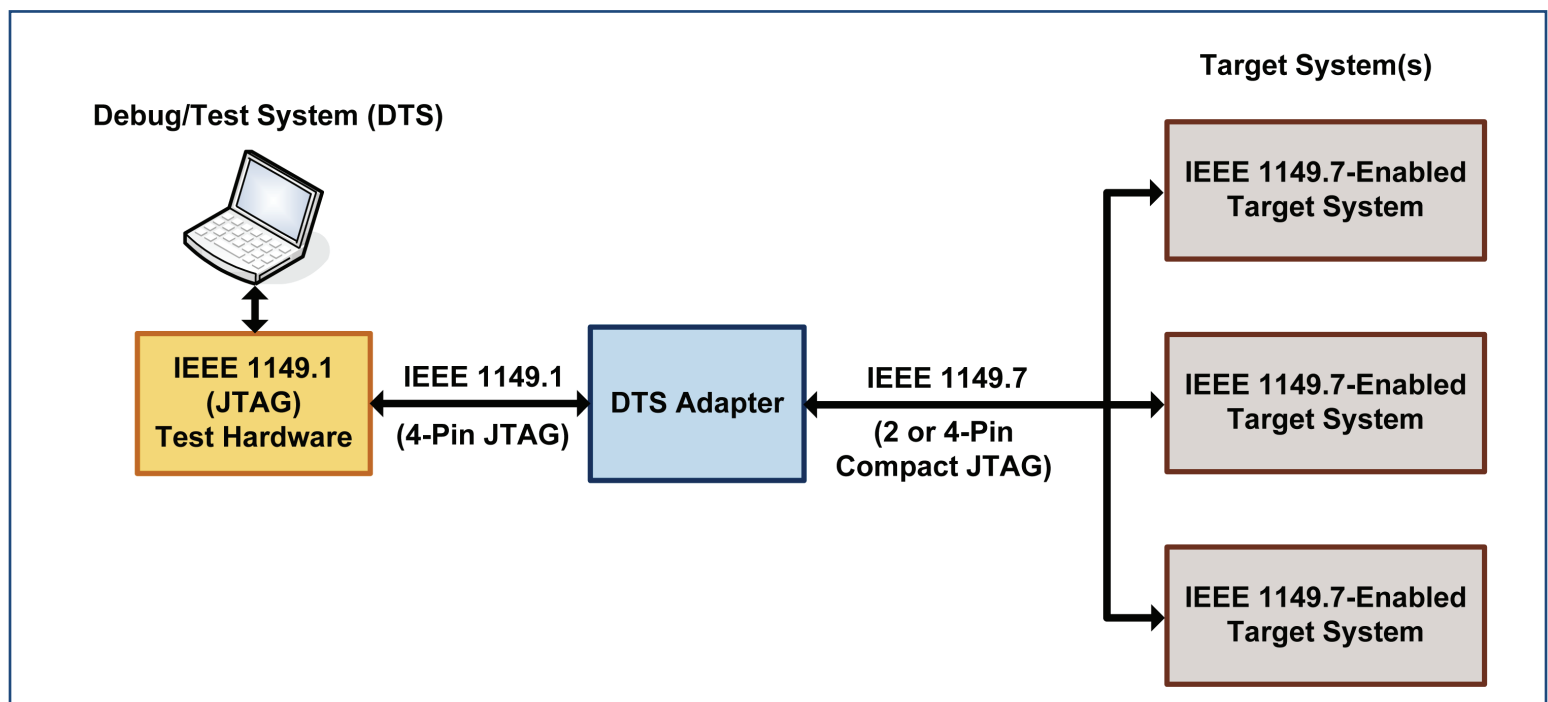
Target System(s)

Debug/Test System (DTS)

IEEE 1149.7-Enabled Target System

IEEE 1149.1 (JTAG) Test Hardware

IEEE 1149.1

(4-Pin JTAG)

DTS Adapter

IEEE 1149.7

(2 or 4-Pin Compact JTAG)

IEEE 1149.7-Enabled Target System

IEEE 1149.7-Enabled Target System